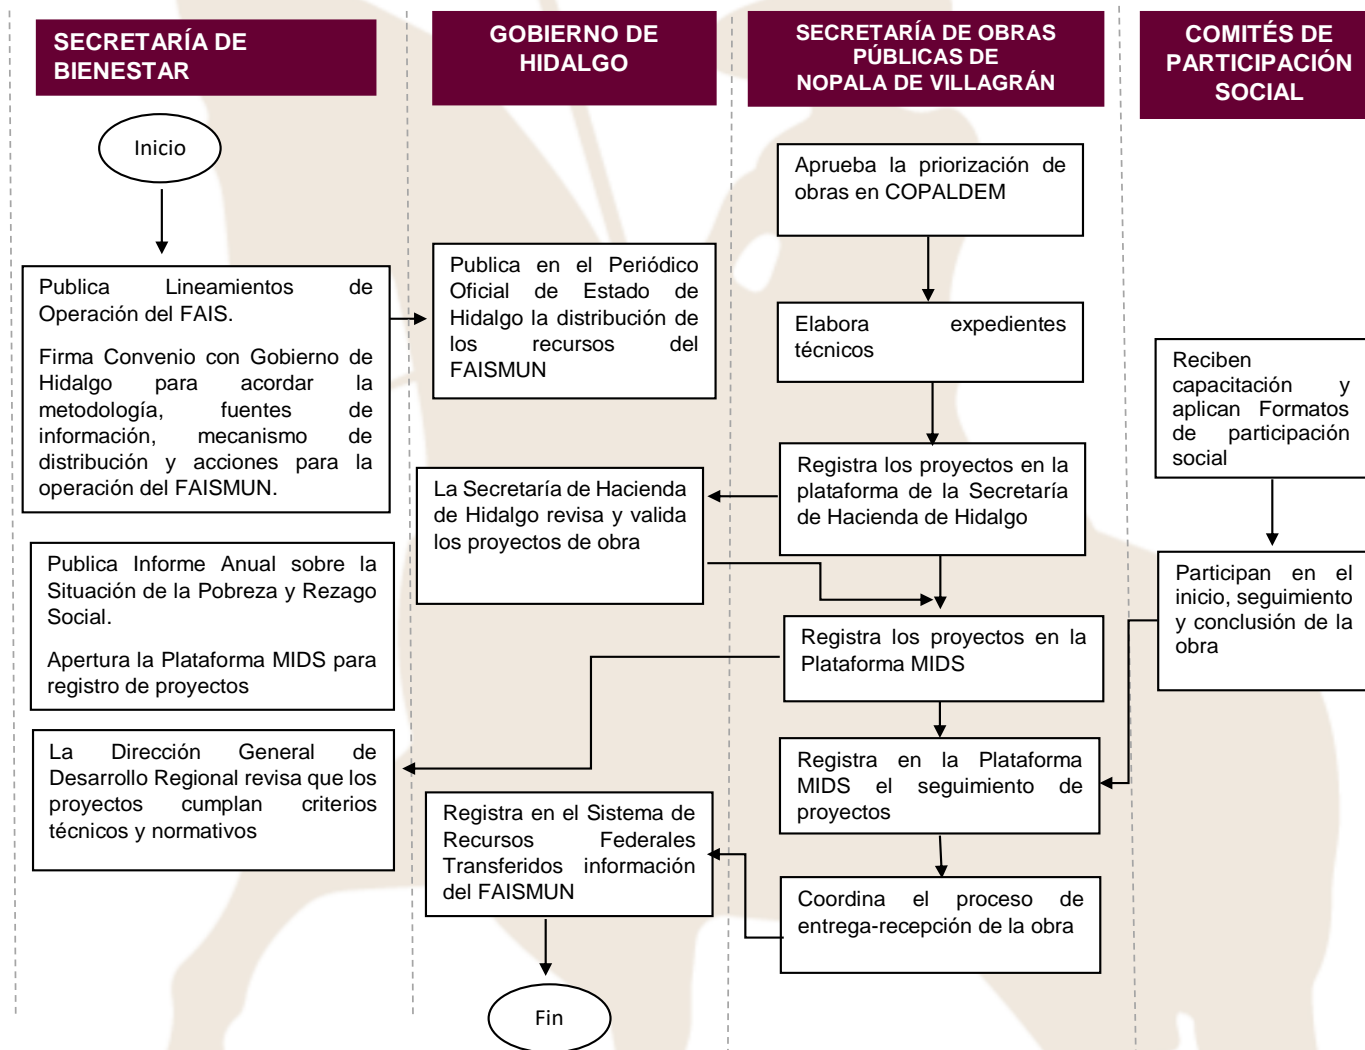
SECRETARÍA DE BIENESTAR

GOBIERNO DE HIDALGO

SECRETARÍA DE OBRAS PÚBLICAS DE NOPALA DE VILLAGRÁN

COMITÉS DE PARTICIPACIÓN SOCIAL

Inicio

Publica Lineamientos de Operación del FAIS.

Firma Convenio con Gobierno de Hidalgo para acordar la metodología, fuentes de información, mecanismo de distribución y acciones para la operación del FAISMUN.

Publica en el Periódico Oficial de Estado de Hidalgo la distribución de los recursos del FAISMUN

Aprueba la priorización de obras en COPALDEM

Elabora expedientes técnicos

Reciben capacitación y aplican Formatos de participación social

Registra los proyectos en la plataforma de la Secretaría de Hacienda de Hidalgo

La Secretaría de Hacienda de Hidalgo revisa y valida los proyectos de obra

Publica Informe Anual sobre la Situación de la Pobreza y Rezago Social.

Apertura la Plataforma MIDS para registro de proyectos

Participan en el inicio, seguimiento y conclusión de la obra

Registra los proyectos en la Plataforma MIDS

La Dirección General de Desarrollo Regional revisa que los proyectos cumplan criterios técnicos y normativos

Registra en la Plataforma MIDS el seguimiento de proyectos

Registra en el Sistema de Recursos Federales Transferidos información del FAISMUN

Coordina el proceso de entrega-recepción de la obra

Fin